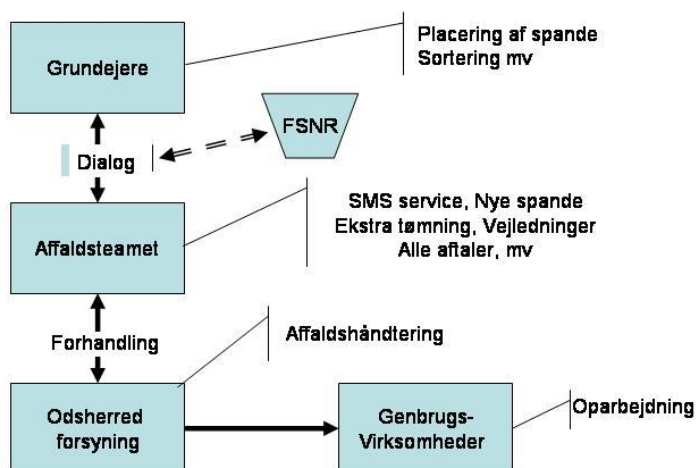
Grundejere

Placering af spande
Sortering mv

FSNR

Dialog

Affaldsteamet

SMS service, Nye spande
Ekstra tømning, Vejledninger
Alle aftaler, mv

Forhandling

Affaldshåndtering

Odsherred forsyning

Genbrugs-Virksomheder

Oparbejdning